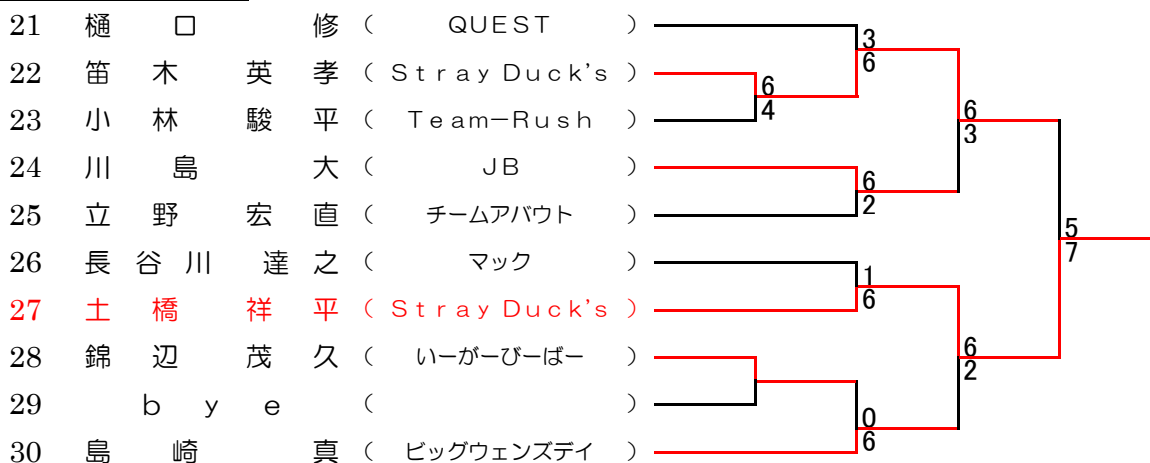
21 樋口 修 （ QUEST ）
22 笛木 英孝 （ Stray Duck's ）
23 小林 駿平 （ Team−Rush ）
24 川島 大 （ JB ）
25 立野 宏直 （ チームアバウト ）
26 長谷川 達之 （ マック ）
27 土橋 祥平 （ Stray Duck's ）
28 錦辺 茂久 （ いーがーびーばー ）
29 bye （ ）
30 島崎 真 （ ビッグウェンズデイ ）

6
4
3
6
6
2
6
3
1
6
0
6
6
2
5
7